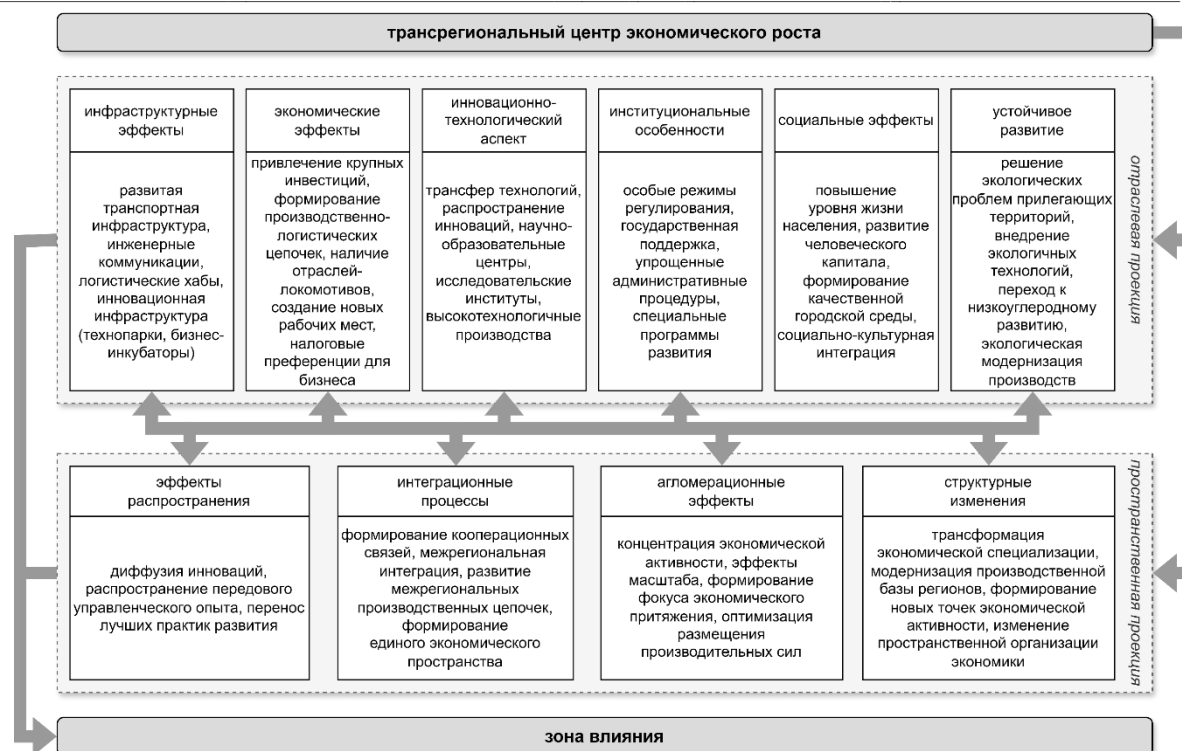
трансрегиональный центр экономического роста

инфраструктурные эффекты

развитая транспортная инфраструктура, инженерные коммуникации, логистические хабы, инновационная инфраструктура (технопарки, бизнес-инкубаторы)

экономические эффекты

привлечение крупных инвестиций, формирование производственно-логистических цепочек, наличие отраслей-локомотивов, создание новых рабочих мест, налоговые преференции для бизнеса

инновационно-технологический аспект

трансфер технологий, распространение инноваций, научно-образовательные центры, исследовательские институты, высокотехнологичные производства

институциональные особенности

особые режимы регулирования, государственная поддержка, упрощенные административные процедуры, специальные программы развития

социальные эффекты

повышение уровня жизни населения, развитие человеческого капитала, формирование качественной городской среды, социально-культурная интеграция

устойчивое развитие

решение экологических проблем прилегающих территорий, внедрение экологичных технологий, переход к низкоуглеродному развитию, экологическая модернизация производств

отраслевая проекция

эффекты распространения

диффузия инноваций, распространение передового управленческого опыта, перенос лучших практик развития

интеграционные процессы

формирование кооперационных связей, межрегиональная интеграция, развитие межрегиональных производственных цепочек, формирование единого экономического пространства

агломерационные эффекты

концентрация экономической активности, эффекты масштаба, формирование фокуса экономического притяжения, оптимизация размещения производительных сил

структурные изменения

трансформация экономической специализации, модернизация производственной базы регионов, формирование новых точек экономической активности, изменение пространственной организации экономики

пространственная проекция

зона влияния